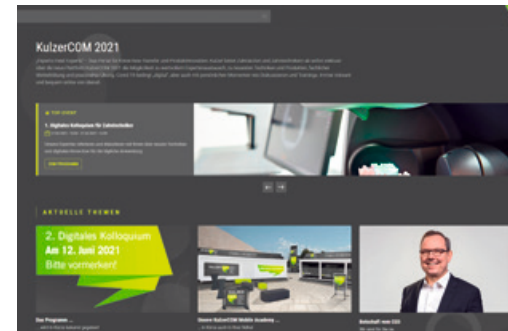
KulzerCOM 2021

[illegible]

1. Digitales Kolloquium für Zahntechniker

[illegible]

ZUM PROGRAMM

AKTUELLE THEMEN

2. Digitales Kolloquium
Am 12. Juni 2021
Bitte vormerken!

Das Programm ...

Unsere KulzerCOM Mobile Academy ...

Botschaft vom CEO